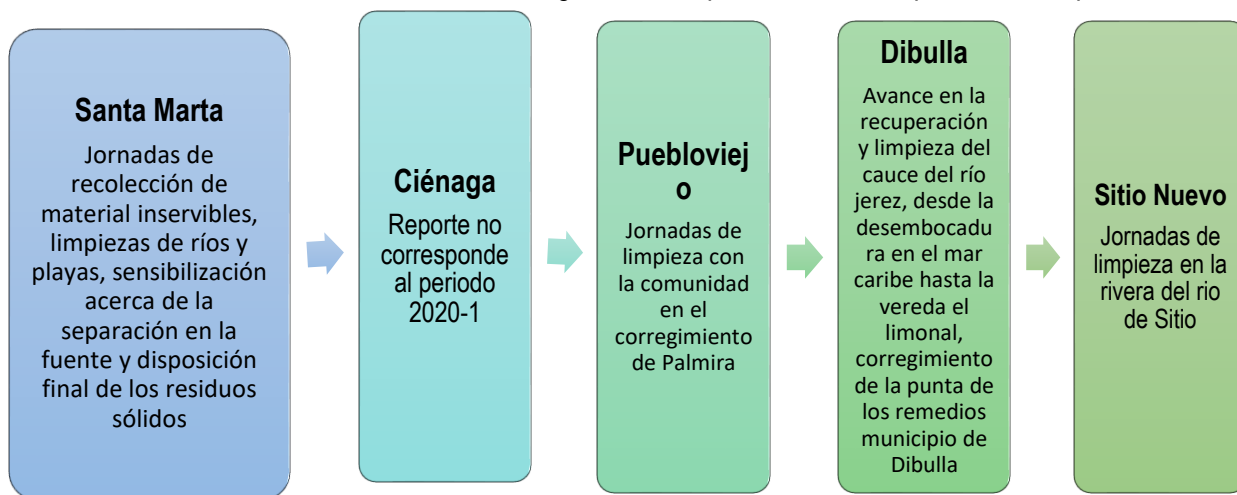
Santa Marta

Jornadas de recolección de material inservibles, limpiezas de ríos y playas, sensibilización acerca de la separación en la fuente y disposición final de los residuos sólidos

Ciénaga

Reporte no corresponde al periodo 2020-1

Puebloviejo

Jornadas de limpieza con la comunidad en el corregimiento de Palmira

Dibulla

Avance en la recuperación y limpieza del cauce del río jerez, desde la desembocadura en el mar caribe hasta la vereda el limonal, corregimiento de la punta de los remedios municipio de Dibulla

Sitio Nuevo

Jornadas de limpieza en la rivera del rio de Sitio